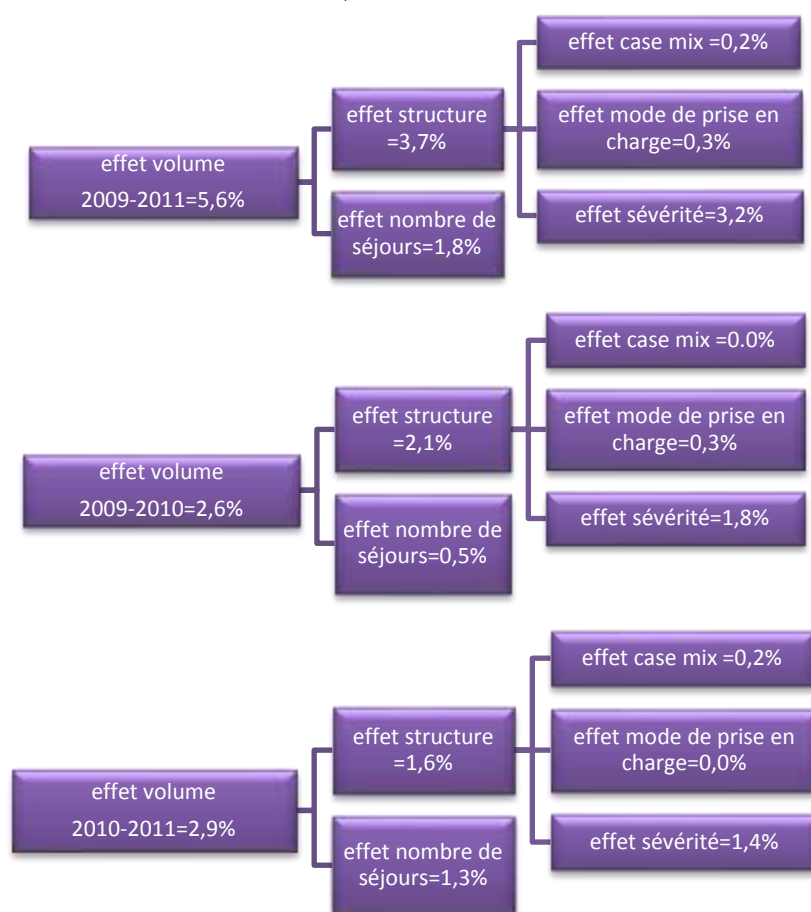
effet volume
2009-2011=5,6%

effet structure =3,7%

effet nombre de séjours=1,8%

effet case mix =0,2%

effet mode de prise en charge=0,3%

effet sévérité=3,2%

effet volume
2009-2010=2,6%

effet structure =2,1%

effet nombre de séjours=0,5%

effet case mix =0.0%

effet mode de prise en charge=0,3%

effet sévérité=1,8%

effet volume
2010-2011=2,9%

effet structure =1,6%

effet nombre de séjours=1,3%

effet case mix =0,2%

effet mode de prise en charge=0,0%

effet sévérité=1,4%